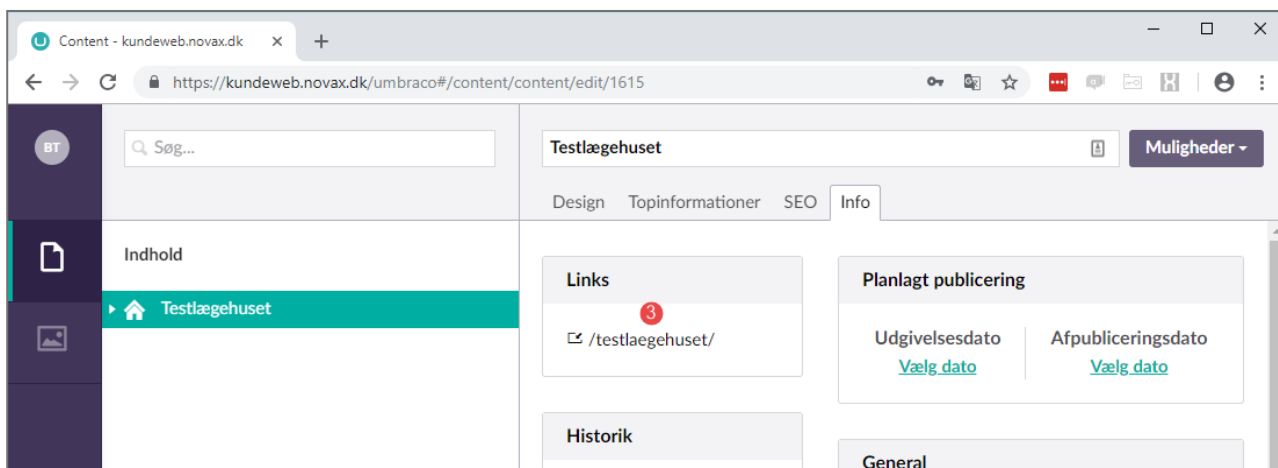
Content - kundeweb.novax.dk ×
+

https://kundeweb.novax.dk/umbraco#/content/content/edit/1615

BT

Søg...

Indhold

Testlægehuset

Testlægehuset

Muligheder

Design Topinformationer SEO Info

Links

3

/testlaegehuset/

Historik

Planlagt publicering

Udgivelsesdato
Vælg dato

Afpubliceringsdato
Vælg dato

General